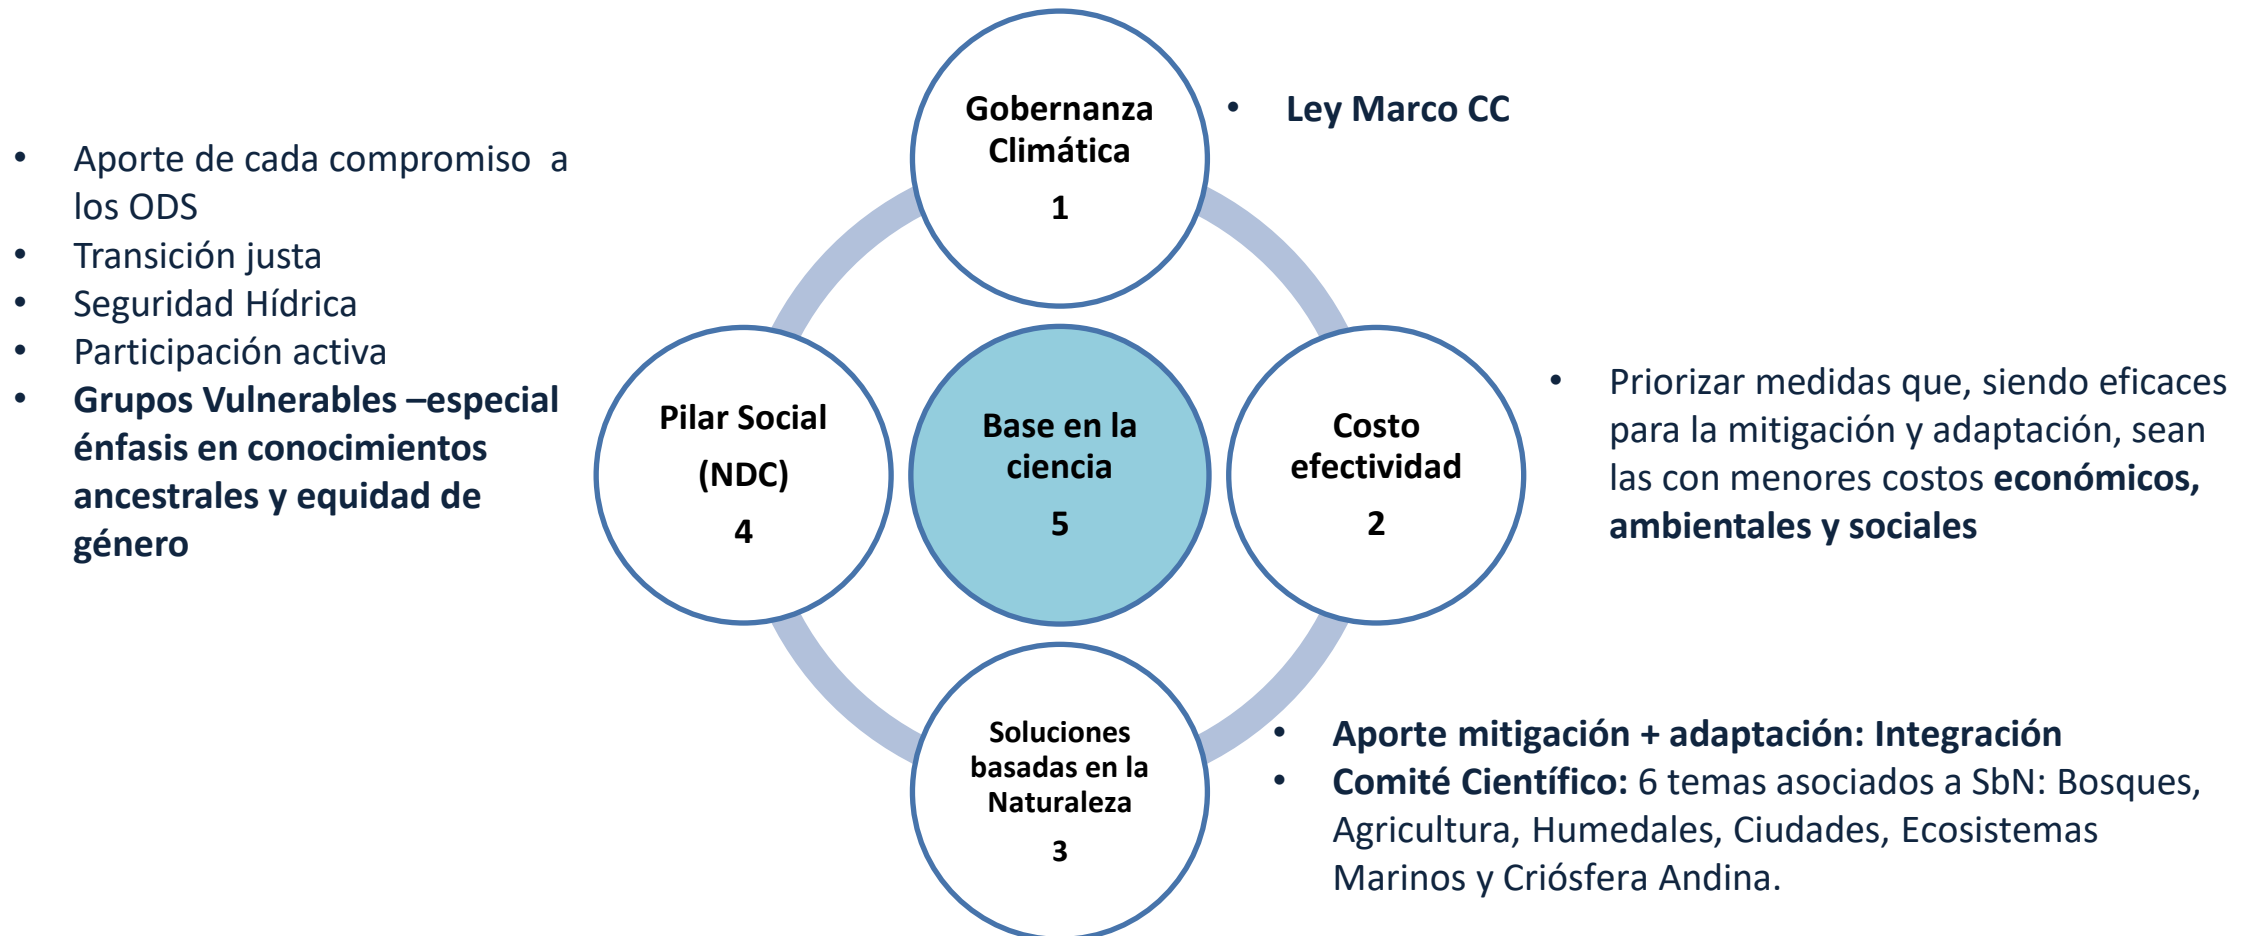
Gobernanza Climática
1

• Ley Marco CC

• Aporte de cada compromiso a los ODS
• Transición justa
• Seguridad Hídrica
• Participación activa
• **Grupos Vulnerables –especial énfasis en conocimientos ancestrales y equidad de género**

Pilar Social
(NDC)
4

Base en la ciencia
5

Costo efectividad
2

• Priorizar medidas que, siendo eficaces para la mitigación y adaptación, sean las con menores costos **económicos, ambientales y sociales**

Soluciones basadas en la Naturaleza
3

• **Aporte mitigación + adaptación: Integración**
• **Comité Científico:** 6 temas asociados a SbN: Bosques, Agricultura, Humedales, Ciudades, Ecosistemas Marinos y Criósfera Andina.